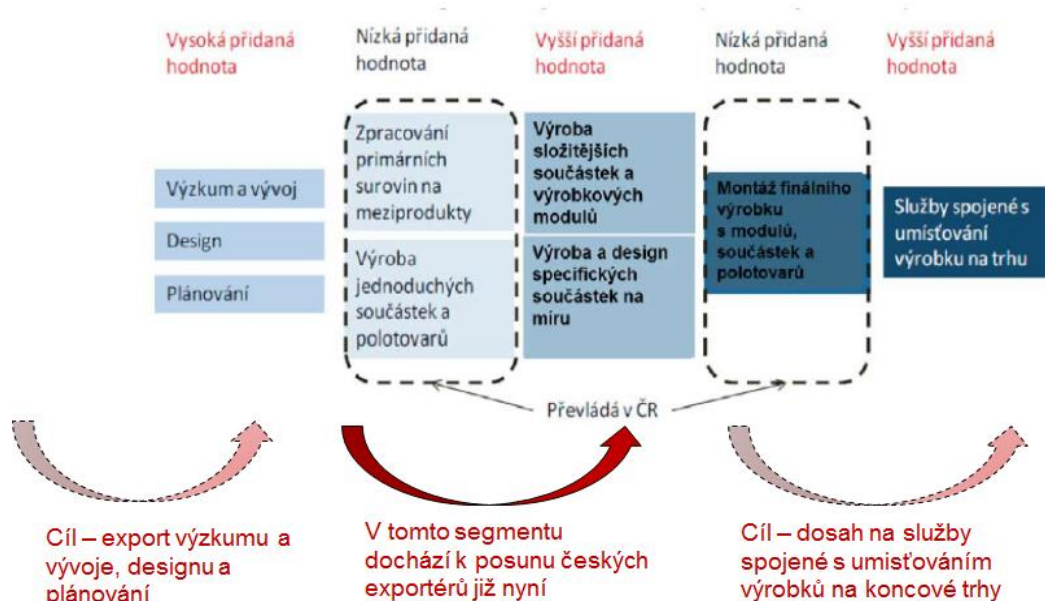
Vysoká přidaná hodnota

Nízká přidaná hodnota

Vyšší přidaná hodnota

Nízká přidaná hodnota

Vyšší přidaná hodnota

Výzkum a vývoj

Design

Plánování

Zpracování primárních surovin na meziprodukty

Výroba jednoduchých součástek a polotovarů

Výroba složitějších součástek a výrobkových modulů

Výroba a design specifických součástek na míru

Montáž finálního výrobku s modulů, součástek a polotovarů

Služby spojené s umisťování výrobku na trhu

Převládá v ČR

Cíl – export výzkumu a vývoje, designu a plánování

V tomto segmentu dochází k posunu českých exportérů již nyní

Cíl – dosah na služby spojené s umisťováním výrobků na koncové trhy